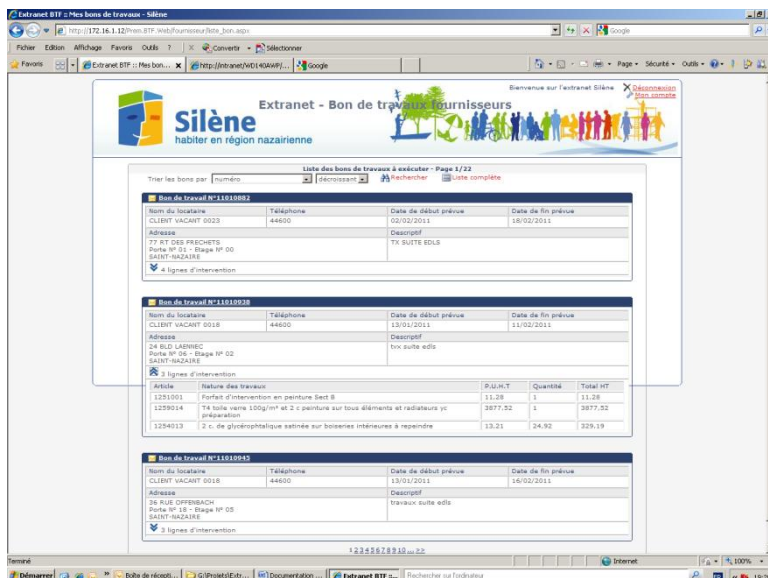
Extranet BTF :: Mes bons de travaux - Silène

http://172.16.1.12/Prem.BTF.Web/fournisseur/liste_bon.aspx

Google

Fichier Edition Affichage Favoris Outils ? Convertir Sélectionner

Favoris Extranet BTF :: Mes bon... http://intranet/WD140AWP/... Google

Page Sécurité Outils

Bienvenue sur l'extranet Silène
Déconnexion
Mon compte

Silène
habiter en région nazairienne

Extranet - Bon de travaux fournisseurs

Liste des bons de travaux à exécuter - Page 1/22

Trier les bons par numéro décroissant Rechercher Liste complète

Bon de travail N°11010882

| Nom du locataire | Téléphone | Date de début prévue | Date de fin prévue |
|---|---|---|---|
| CLIENT VACANT 0023 | 44600 | 02/02/2011 | 18/02/2011 |

| Adresse | Descriptif |
|---|---|
| 77 RT DES FRECHETS Porte N° 01 - Etage N° 00 SAINT-NAZAIRE | TX SUITE EDLS |

4 lignes d'intervention

Bon de travail N°11010938

| Nom du locataire | Téléphone | Date de début prévue | Date de fin prévue |
|---|---|---|---|
| CLIENT VACANT 0018 | 44600 | 13/01/2011 | 11/02/2011 |

| Adresse | Descriptif |
|---|---|
| 24 BLD LAENNEC Porte N° 06 - Etage N° 02 SAINT-NAZAIRE | trx suite edls |

3 lignes d'intervention

| Article | Nature des travaux | P.U.H.T | Quantité | Total HT |
|---|---|---|---|---|
| 1251001 | Forfait d'intervention en peinture Sect B | 11.28 | 1 | 11.28 |
| 1259014 | T4 toile verre 100g/m² et 2 c peinture sur tous éléments et radiateurs yc préparation | 3877.52 | 1 | 3877.52 |
| 1254013 | 2 c. de glycérophtalique satinée sur boiseries intérieures à repeindre | 13.21 | 24.92 | 329.19 |

Bon de travail N°11010945

| Nom du locataire | Téléphone | Date de début prévue | Date de fin prévue |
|---|---|---|---|
| CLIENT VACANT 0016 | 44600 | 13/01/2011 | 16/02/2011 |

| Adresse | Descriptif |
|---|---|
| 36 RUE OFFENBACH Porte N° 18 - Etage N° 05 SAINT-NAZAIRE | travaux suite edls |

3 lignes d'intervention

1 2 3 4 5 6 7 8 9 10 ... >>

Terminé Internet 100%

Démarrer Boîte de récepti... G:\Projets\Extr... Documentation ... Extranet BTF :... Rechercher sur l'ordinateur 10:03